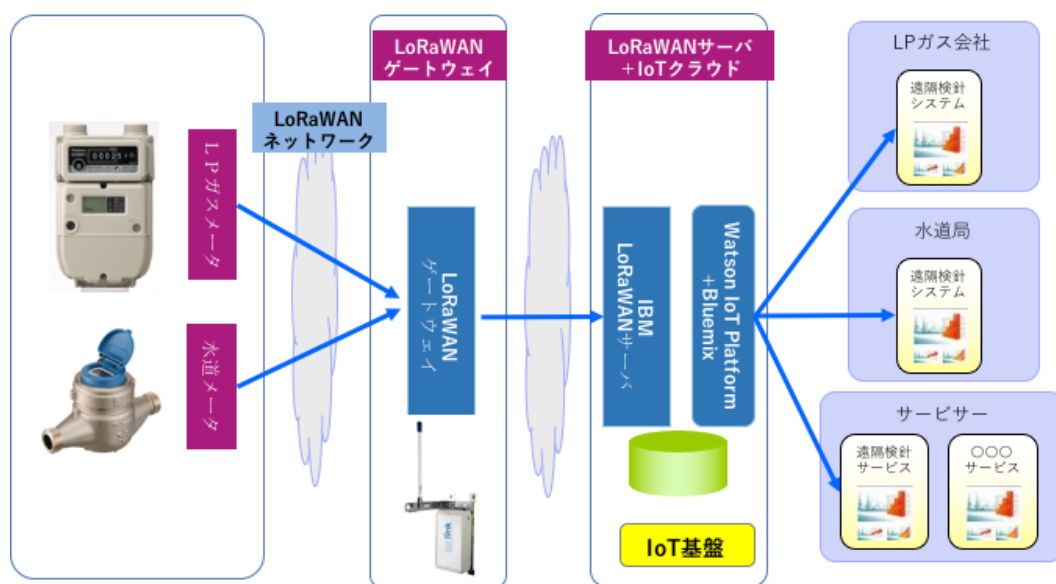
LoRaWAN
ゲートウェイ

LoRaWANサーバ
+IoTクラウド

LPガス会社

遠隔検針
システム

LoRaWAN
ネットワーク

00025

ＬＰガスメータ

LoRaWAN
ゲートウェイ

IBM
LoRaWANサーバ

Watson IoT Platform
+Bluemix

水道局

遠隔検針
システム

水道メータ

サービサー

遠隔検針
サービス

○○○
サービス

IoT基盤